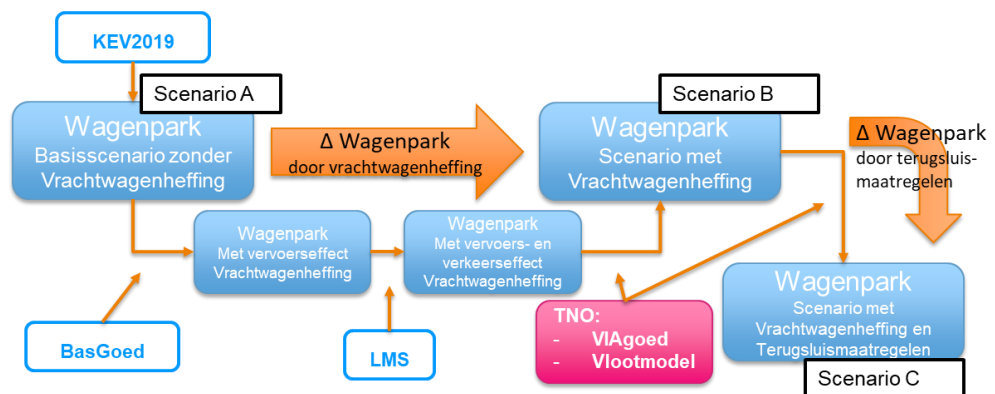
KEV2019

Scenario A

Wagenpark
Basisscenario zonder Vrachtwagenheffing

Δ Wagenpark
door vrachtwagenheffing

Scenario B

Wagenpark
Scenario met Vrachtwagenheffing

Δ Wagenpark
door terugsluis-maatregelen

Wagenpark
Met vervoerseffect Vrachtwagenheffing

Wagenpark
Met vervoers- en verkeerseffect Vrachtwagenheffing

BasGoed

LMS

TNO:
- VIAgoed
- Vlootmodel

Wagenpark
Scenario met Vrachtwagenheffing en Terugsluismaatregelen

Scenario C